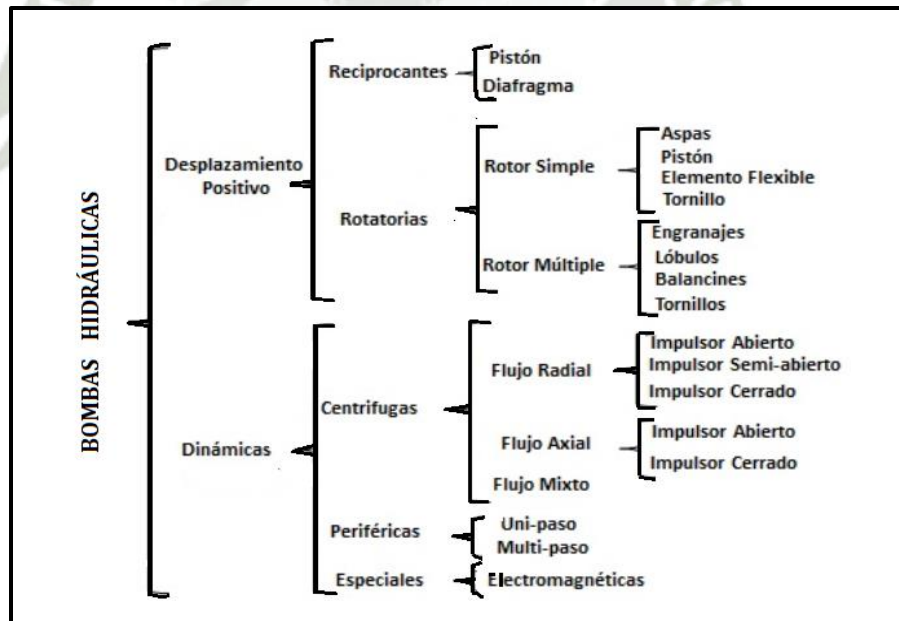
BOMBAS HIDRÁULICAS

Desplazamiento Positivo

Reciprocantes
Pistón
Diafragma

Rotatorias

Rotor Simple
Aspas
Pistón
Elemento Flexible
Tornillo

Rotor Múltiple
Engranajes
Lóbulos
Balancines
Tornillos

Dinámicas

Centrifugas

Flujo Radial
Impulsor Abierto
Impulsor Semi-abierto
Impulsor Cerrado

Flujo Axial
Impulsor Abierto
Impulsor Cerrado

Flujo Mixto

Periféricas
Uni-paso
Multi-paso

Especiales
Electromagnéticas